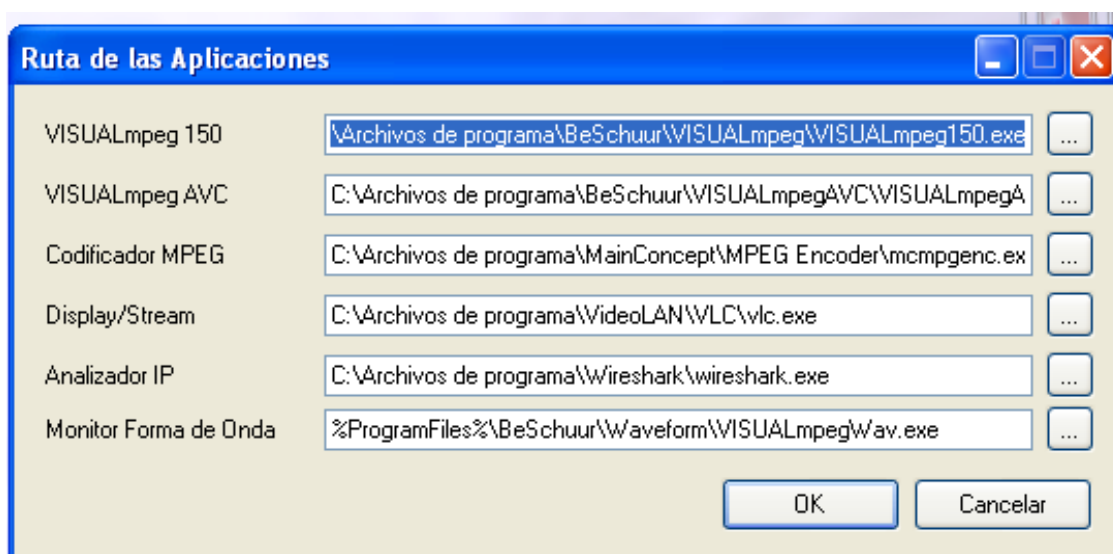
Ruta de las Aplicaciones

VISUALmpeg 150 \Archivos de programa\BeSchuur\VISUALmpeg\VISUALmpeg150.exe ...

VISUALmpeg AVC C:\Archivos de programa\BeSchuur\VISUALmpegAVC\VISUALmpegA ...

Codificador MPEG C:\Archivos de programa\MainConcept\MPEG Encoder\mcmpgenc.ex ...

Display/Stream C:\Archivos de programa\VideoLAN\VLC\vlc.exe ...

Analizador IP C:\Archivos de programa\Wireshark\wireshark.exe ...

Monitor Forma de Onda %ProgramFiles%\BeSchuur\Waveform\VISUALmpegWav.exe ...

OK Cancelar